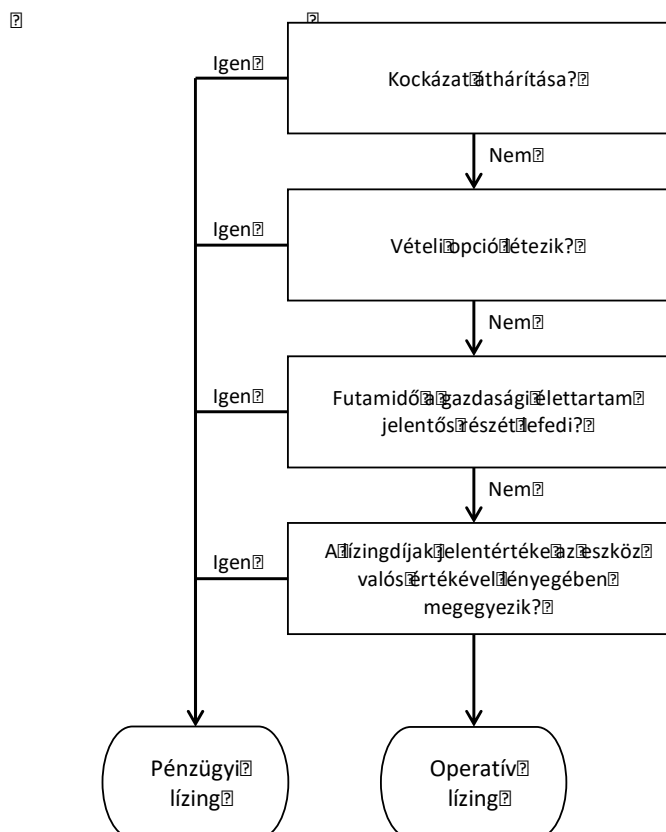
Igen

Kockázat áthárítása?

Nem

Igen

Vételi opció létezik?

Nem

Igen

Futamidő a gazdasági élettartam jelentős részét lefedi?

Nem

Igen

A lízingdíjak jelenértéke az eszköz valós értékével lényegében megegyezik?

Pénzügyi lízing

Operatív lízing